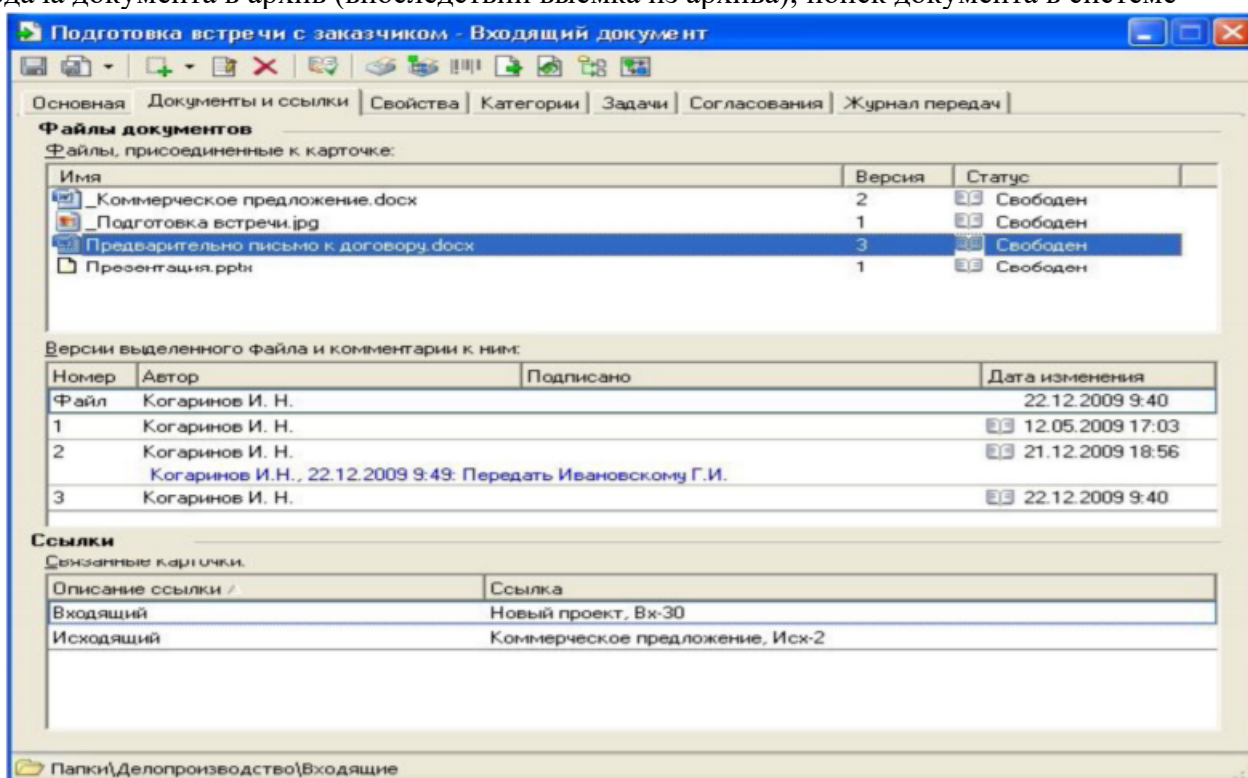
Подготовка встречи с заказчиком - Входящий документ

Основная | Документы и ссылки | Свойства | Категории | Задачи | Согласования | Журнал передач

Файлы документов

Файлы, присоединенные к карточке:

| Имя | Версия | Статус |
|---|---|---|
| _Коммерческое предложение.docx | 2 | Свободен |
| _Подготовка встречи.jpg | 1 | Свободен |
| Предварительно письмо к договору.docx | 3 | Свободен |
| Презентация.pptx | 1 | Свободен |

Версии выделенного файла и комментарии к ним:

| Номер | Автор | Подписано | Дата изменения |
|---|---|---|---|
| Файл | Когаринов И. Н. | | 22.12.2009 9:40 |
| 1 | Когаринов И. Н. | | 12.05.2009 17:03 |
| 2 | Когаринов И. Н. Когаринов И.Н., 22.12.2009 9:49: Передать Ивановскому Г.И. | | 21.12.2009 18:56 |
| 3 | Когаринов И. Н. | | 22.12.2009 9:40 |

Ссылки

Связанные карточки:

| Описание ссылки | Ссылка |
|---|---|
| Входящий | Новый проект, Вх-30 |
| Исходящий | Коммерческое предложение, Исх-2 |

Папки\Делопроизводство\Входящие